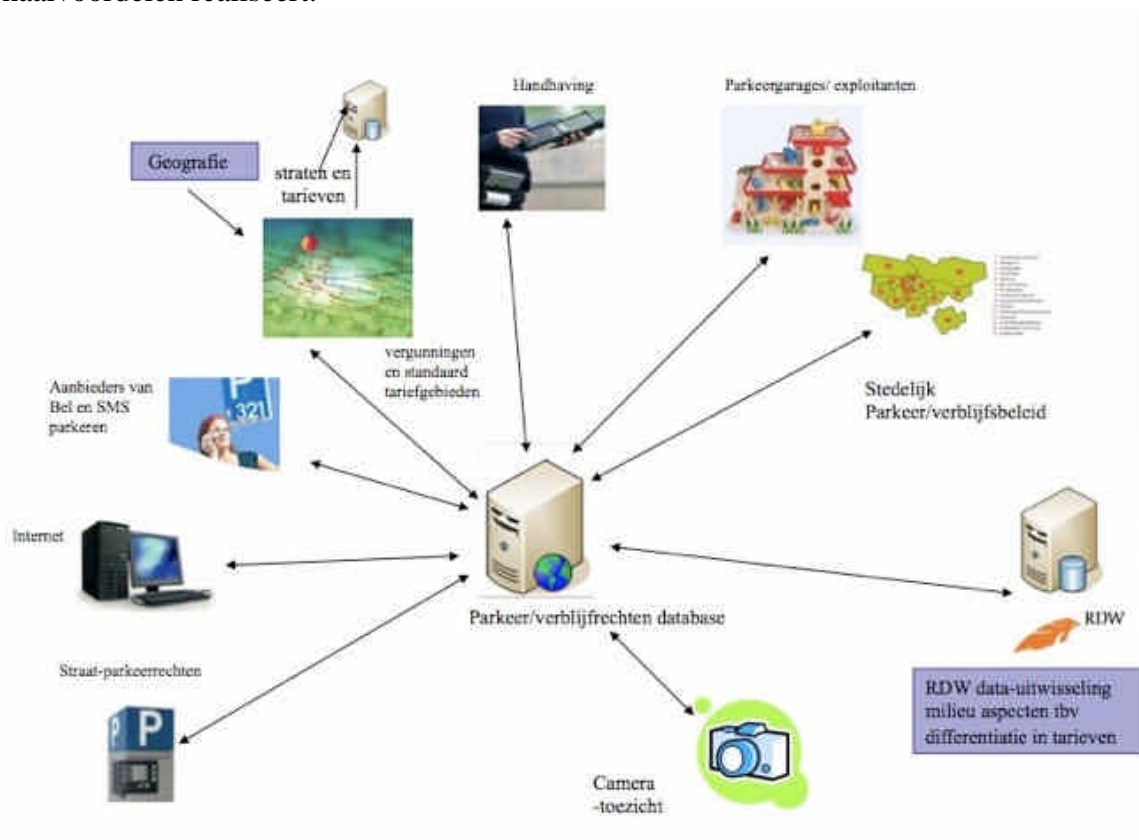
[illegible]

Handhaving

Parkeergarages/ exploitanten

Geografie

straten en tarieven

vergunningen en standaard tariefgebieden

Aanbieders van Bel en SMS parkeren

P 321

Stedelijk Parkeer/verblijfsbeleid

Internet

Parkeer/verblijfrechten database

RDW

RDW data-uitwisseling milieu aspecten tbv differentiatie in tarieven

Straat-parkeerrechten

P

Camera -toezicht